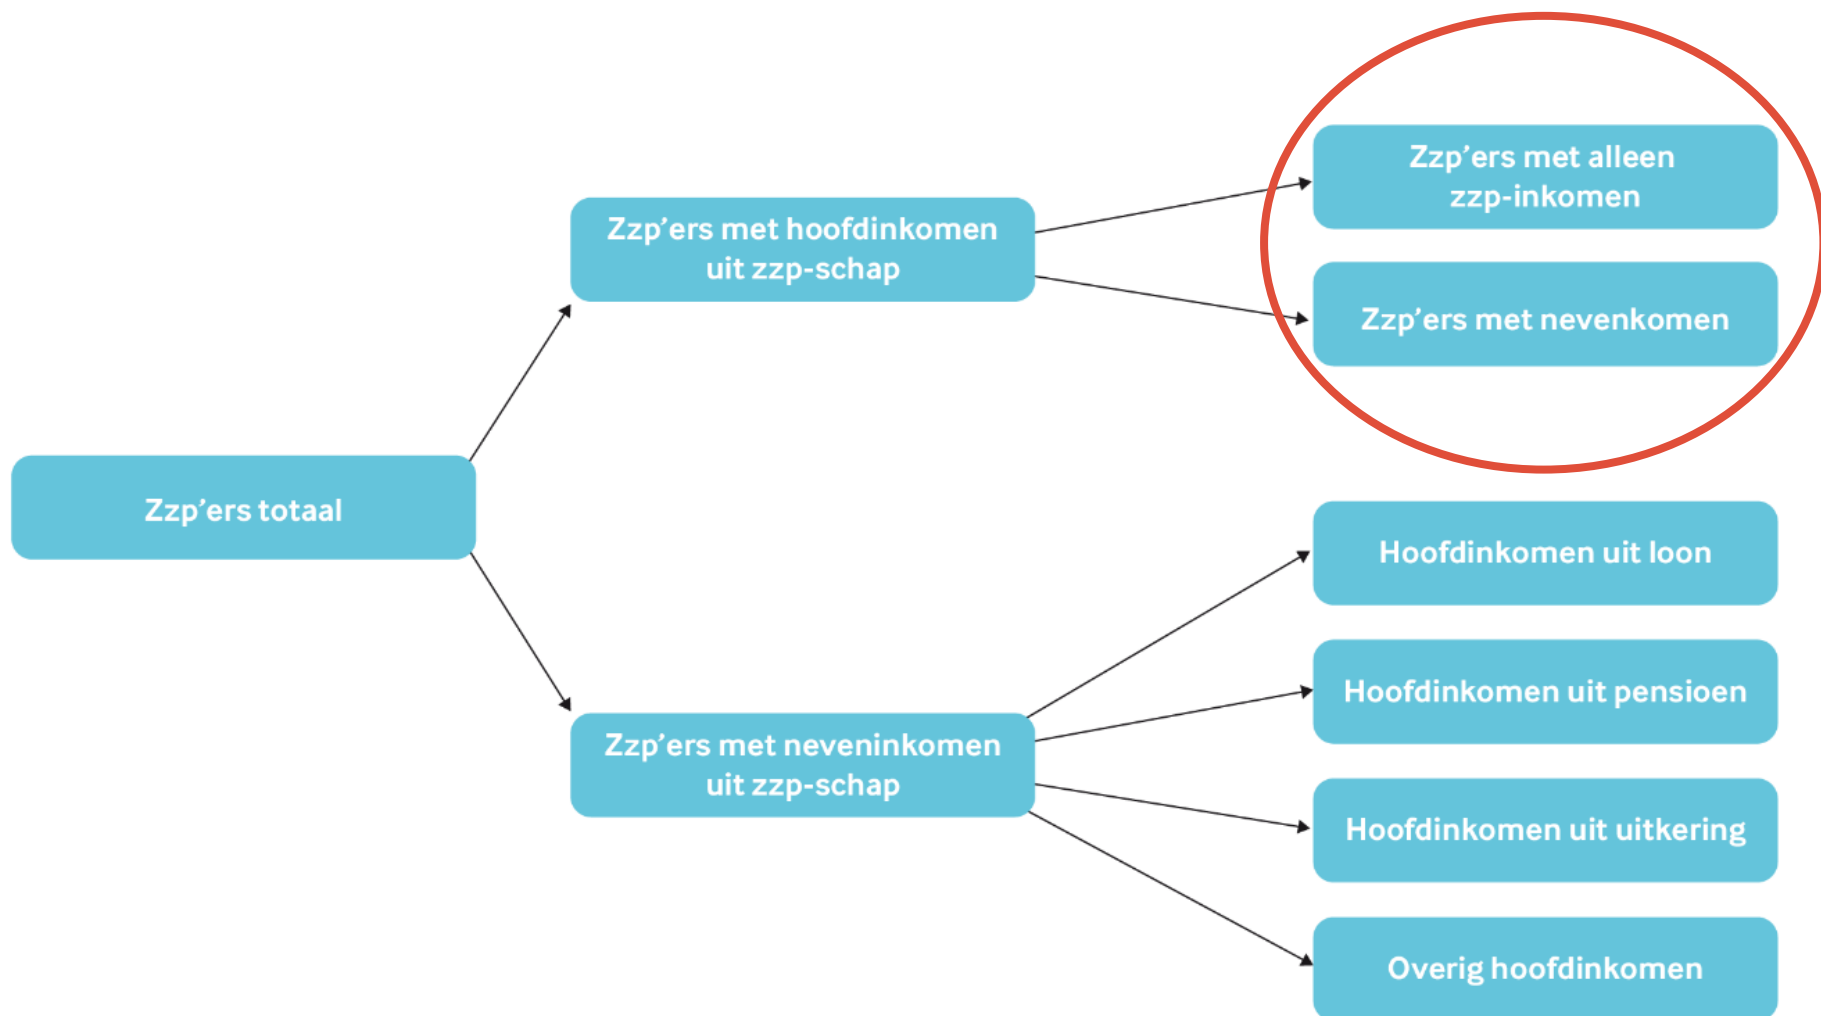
Zzp'ers totaal

Zzp'ers met hoofdinkomen uit zzp-schap

Zzp'ers met alleen zzp-inkomen

Zzp'ers met nevenkomen

Zzp'ers met neveninkomen uit zzp-schap

Hoofdinkomen uit loon

Hoofdinkomen uit pensioen

Hoofdinkomen uit uitkering

Overig hoofdinkomen